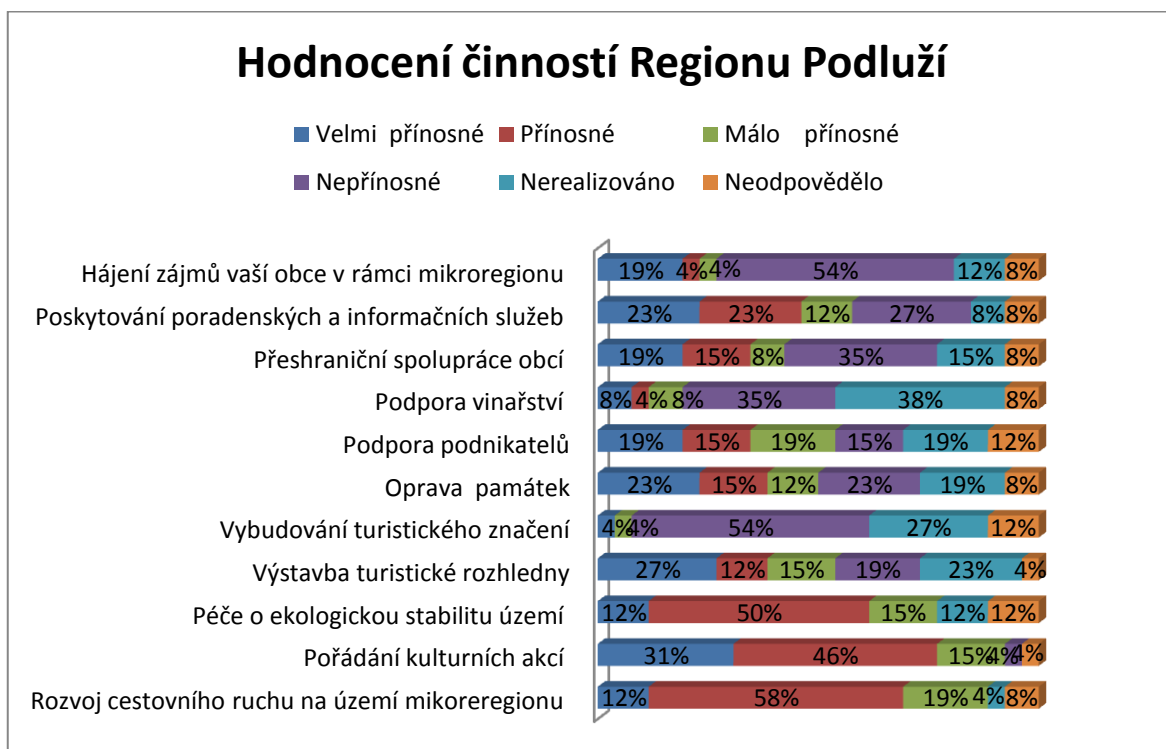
Hodnocení činností Regionu Podluží

Velmi přínosné
Přínosné
Málo přínosné
Nepřínosné
Nerealizováno
Neodpovědělo

| | | | | | | |
|---|---|---|---|---|---|---|
| Hájení zájmů vaší obce v rámci mikroregionu | 19% | 4% | 4% | 54% | 12% | 8% |
| Poskytování poradenských a informačních služeb | 23% | 23% | 12% | 27% | 8% | 8% |
| Přeshraniční spolupráce obcí | 19% | 15% | 8% | 35% | 15% | 8% |
| Podpora vinařství | 8% | 4% | 8% | 35% | 38% | 8% |
| Podpora podnikatelů | 19% | 15% | 19% | 15% | 19% | 12% |
| Oprava památek | 23% | 15% | 12% | 23% | 19% | 8% |
| Vybudování turistického značení | 4% | | 4% | 54% | 27% | 12% |
| Výstavba turistické rozhledny | 27% | 12% | 15% | 19% | 23% | 4% |
| Péče o ekologickou stabilitu území | 12% | 50% | 15% | | 12% | 12% |
| Pořádání kulturních akcí | 31% | 46% | 15% | 4% | | 4% |
| Rozvoj cestovního ruchu na území mikoregionu | 12% | 58% | 19% | | 4% | 8% |